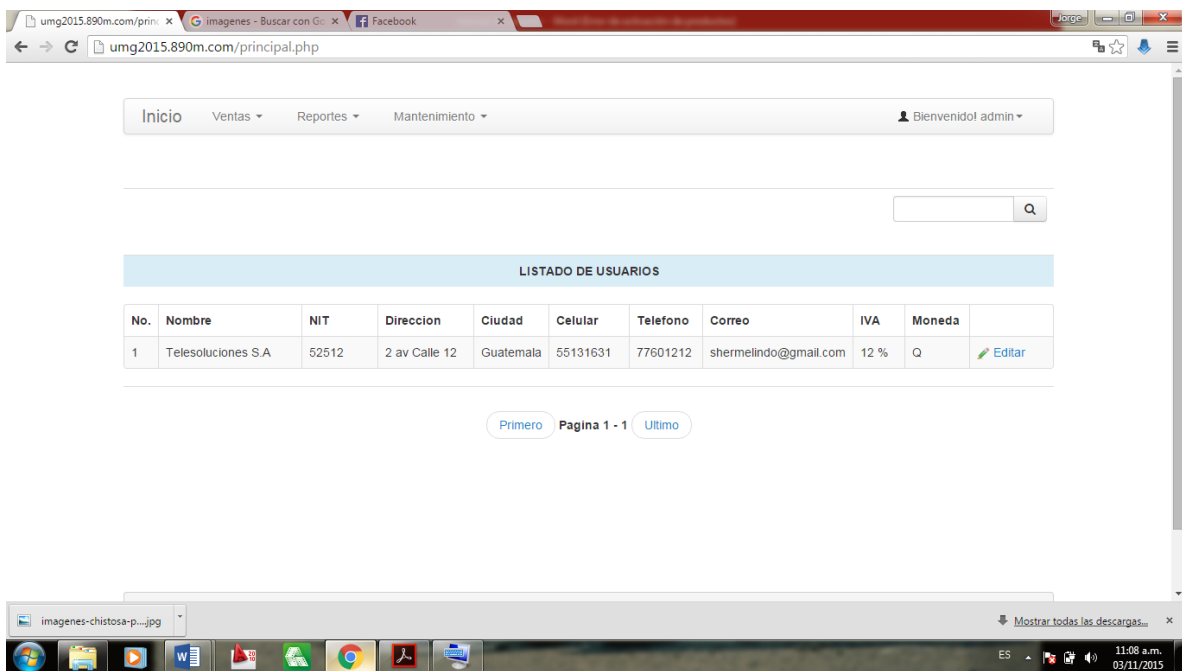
umg2015.890m.com/princ ×
imagenes - Buscar con Go ×
Facebook ×
Jorge
umg2015.890m.com/principal.php

Inicio Ventas ▾ Reportes ▾ Mantenimiento ▾ Bienvenido! admin ▾

LISTADO DE USUARIOS

| No. | Nombre | NIT | Direccion | Ciudad | Celular | Telefono | Correo | IVA | Moneda | |
|---|---|---|---|---|---|---|---|---|---|---|
| 1 | Telesoluciones S.A | 52512 | 2 av Calle 12 | Guatemala | 55131631 | 77601212 | shermelindo@gmail.com | 12 % | Q | Editar |

Primero Pagina 1 - 1 Ultimo

imagenes-chistosa-p....jpg
Mostrar todas las descargas... ×
ES 11:08 a.m. 03/11/2015